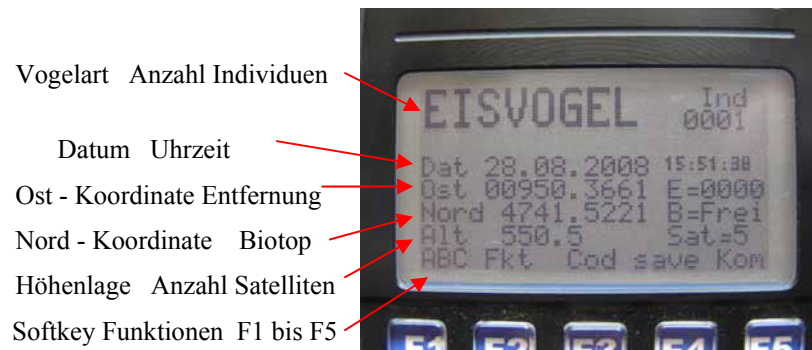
Vogelart Anzahl Individuen

EISVOGEL Ind 0001

Datum Uhrzeit

Dat 28.08.2008 15:51:38

Ost - Koordinate Entfernung

Ost 00950.3661 E=0000

Nord - Koordinate Biotop

Nord 4741.5221 B=Frei

Alt 550.5 Sat=5

Höhenlage Anzahl Satelliten

ABC Fkt. Cod save Kom

Softkey Funktionen F1 bis F5

F1 F2 F3 F4 F5